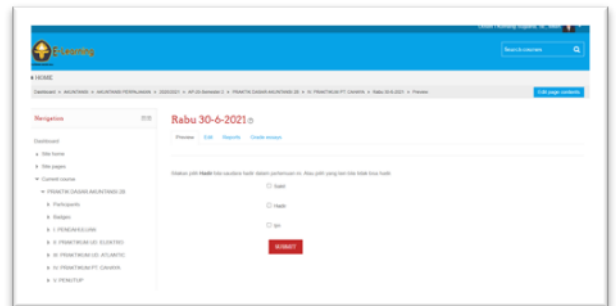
Eleaning

Search courses

HOME

Dashboard » AKUNTANSI » AKUNTANSI PERPAJAKAN » 2020/2021 » AP-2B Semester 2 » PRAKTIK DASAR AKUNTANSI 2B » IV. PRAKTIKUM PT. CAHAYA » Rabu 30-6-2021 » Preview

Edit page contents

Navigation

Dashboard

Site home

Site pages

Current course

PRAKTIK DASAR AKUNTANSI 2B

Participants

Badges

I. PENDAHULUAN

II. PRAKTIKUM UD. ELEKTRO

III. PRAKTIKUM UD. ATLANTIC

IV. PRAKTIKUM PT. CAHAYA

V. PENUTUP

Rabu 30-6-2021

Preview Edit Reports Grade essays

Silakan pilih Hadir bila saudara hadir dalam pertemuan ini. Atau pilih yang lain bila tidak bisa hadir.

Sakit

Hadir

Ijin

SUBMIT